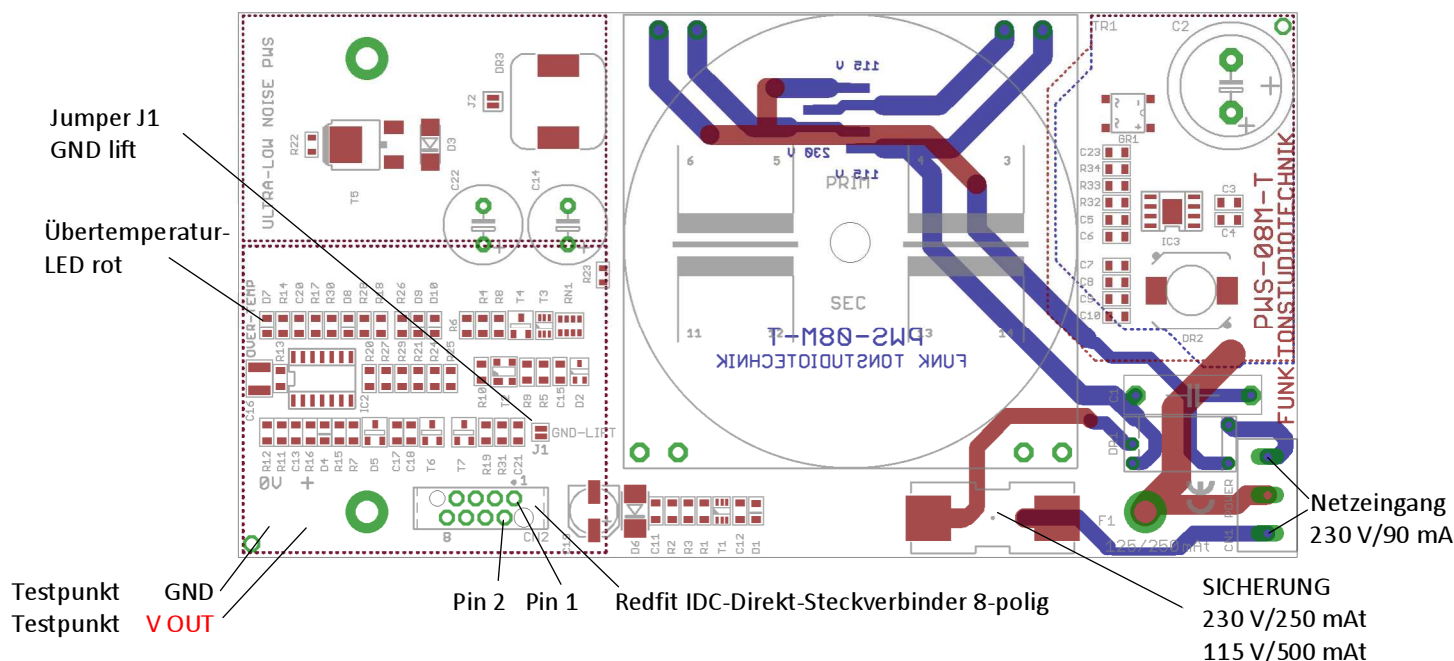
Jumper J1
GND lift

Übertemperatur-
LED rot

Testpunkt GND
Testpunkt V OUT

Pin 2 Pin 1 Redfit IDC-Direkt-Steckverbinder 8-polig

ULTRA-LOW NOISE PWS
DR3
J2
R22
D3
T5
C22
C14
R23
OVER-TEMP
D7 R14 C20 R17 R30 D8 R18 R26 D9 D10
R4 R8 T4 T3 RN1
R6
R13
R20 R27 R29 R21 R24 R25
IC2
C16
R10 T2 R9 R5 C15 D2 D1
GND-LIFT
J1
R12 R11 C13 R16 D4 R15 R7 D5 C17 C18 T6 T7 R19 R31 C21
0V +
B
CN2
D6 C11 R2 R3 R1 T1 C12 D1

115 V
230 V
115 V
PRIM
SEC
6 5 4 3
11 9 14
PWS-08M-T
FUNK TONSTUDIOTECHNIK

TR1 C2
GR1
C23 R34 R33 R32 C5 C6
C3 C4
IC3
C7 C8 C9 C10
DR2
PWS-08M-T
FUNK TONSTUDIOTECHNIK
C1
DR1
POWER
F1
125/250mAT
CN1

Netzeingang
230 V/90 mA

SICHERUNG
230 V/250 mAt
115 V/500 mAt